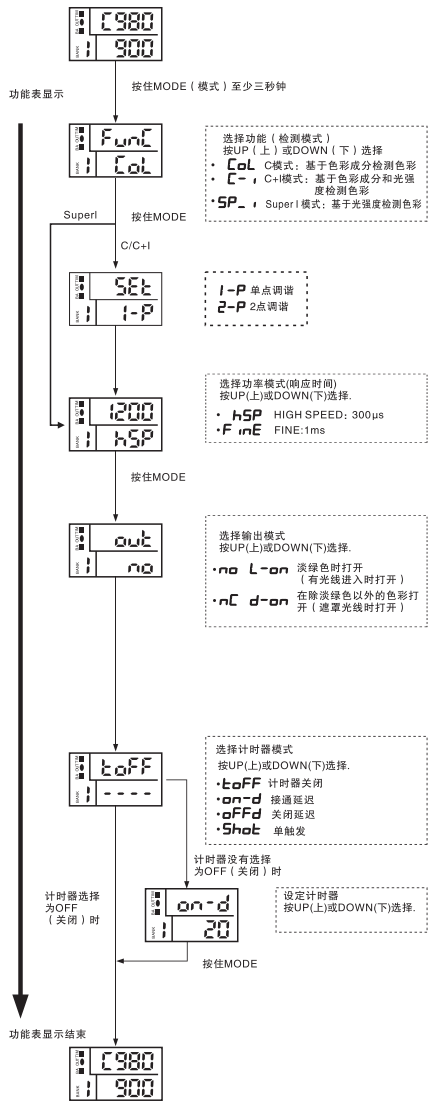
C980
1 900

功能表显示

按住MODE（模式）至少三秒钟

FunC
1 CoL

选择功能（检测模式）
按UP（上）或DOWN（下）选择
• CoL C模式：基于色彩成分检测色彩
• C-ı C+I模式：基于色彩成分和光强度检测色彩
• SP_ı SuperI模式：基于光强度检测色彩

SuperI

按住MODE

C/C+I

SEt
1 1-P

1-P 单点调谐
2-P 2点调谐

1200
1 hSP

选择功率模式(响应时间)
按UP(上)或DOWN(下)选择.
• hSP HIGH SPEED：300μs
• FinE FINE:1ms

按住MODE

out
1 no

选择输出模式
按UP(上)或DOWN(下)选择.
• no L-on 淡绿色时打开（有光线进入时打开）
• nC d-on 在除淡绿色以外的色彩打开（遮罩光线时打开）

toFF
1 ----

选择计时器模式
按UP(上)或DOWN(下)选择.
• toFF 计时器关闭
• on-d 接通延迟
• oFFd 关闭延迟
• Shot 单触发

计时器没有选择为OFF（关闭）时

计时器选择为OFF（关闭）时

on-d
1 20

设定计时器
按UP(上)或DOWN(下)选择.

按住MODE

功能表显示结束

C980
1 900